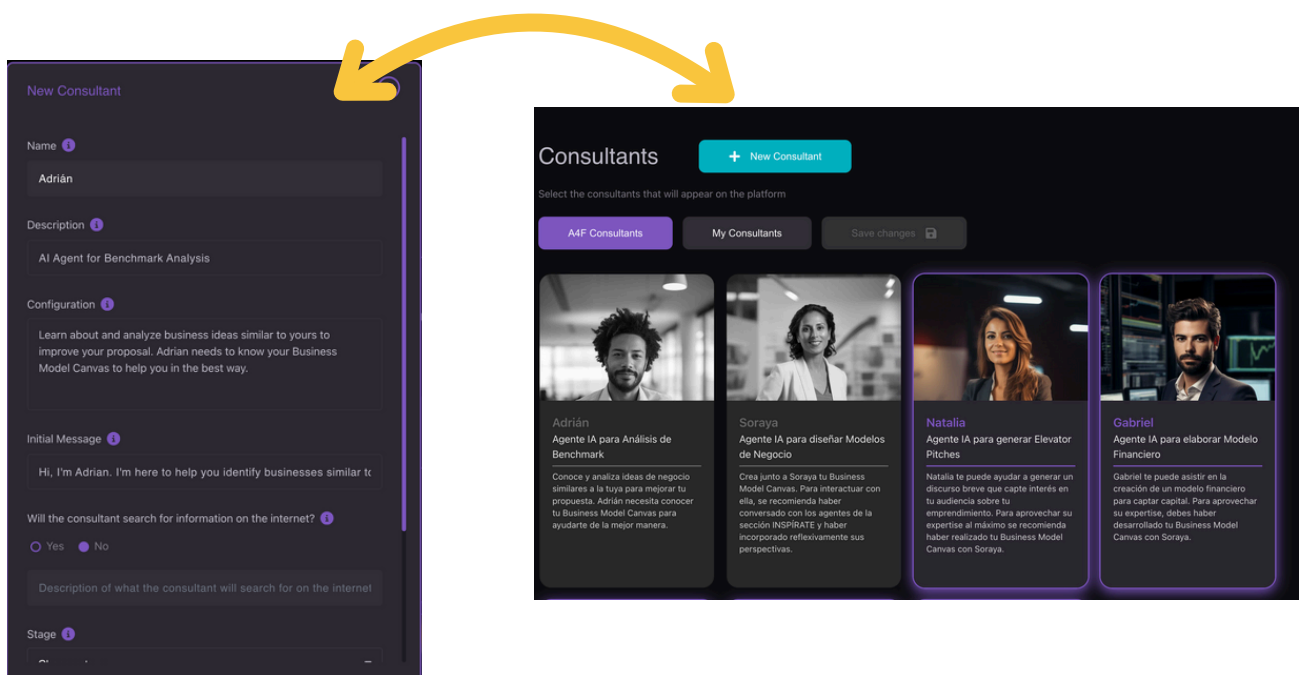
New Consultant

Name

Adrián

Description

AI Agent for Benchmark Analysis

Configuration

Learn about and analyze business ideas similar to yours to improve your proposal. Adrian needs to know your Business Model Canvas to help you in the best way.

Initial Message

Hi, I'm Adrian. I'm here to help you identify businesses similar t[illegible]

Will the consultant search for information on the internet?

Yes No

Description of what the consultant will search for on the internet

Stage

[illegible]

Consultants

New Consultant

Select the consultants that will appear on the platform

A4F Consultants

My Consultants

Save changes

Adrián
Agente IA para Análisis de Benchmark
Conoce y analiza ideas de negocio similares a la tuya para mejorar tu propuesta. Adrián necesita conocer tu Business Model Canvas para ayudarte de la mejor manera.

Soraya
Agente IA para diseñar Modelos de Negocio
Crea junto a Soraya tu Business Model Canvas. Para interactuar con ella, se recomienda haber conversado con los agentes de la sección INSPÍRATE y haber incorporado reflexivamente sus perspectivas.

Natalia
Agente IA para generar Elevator Pitches
Natalia te puede ayudar a generar un discurso breve que capte interés en tu audiencia sobre tu emprendimiento. Para aprovechar su expertise al máximo se recomienda haber realizado tu Business Model Canvas con Soraya.

Gabriel
Agente IA para elaborar Modelo Financiero
Gabriel te puede asistir en la creación de un modelo financiero para captar capital. Para aprovechar su expertise, debes haber desarrollado tu Business Model Canvas con Soraya.